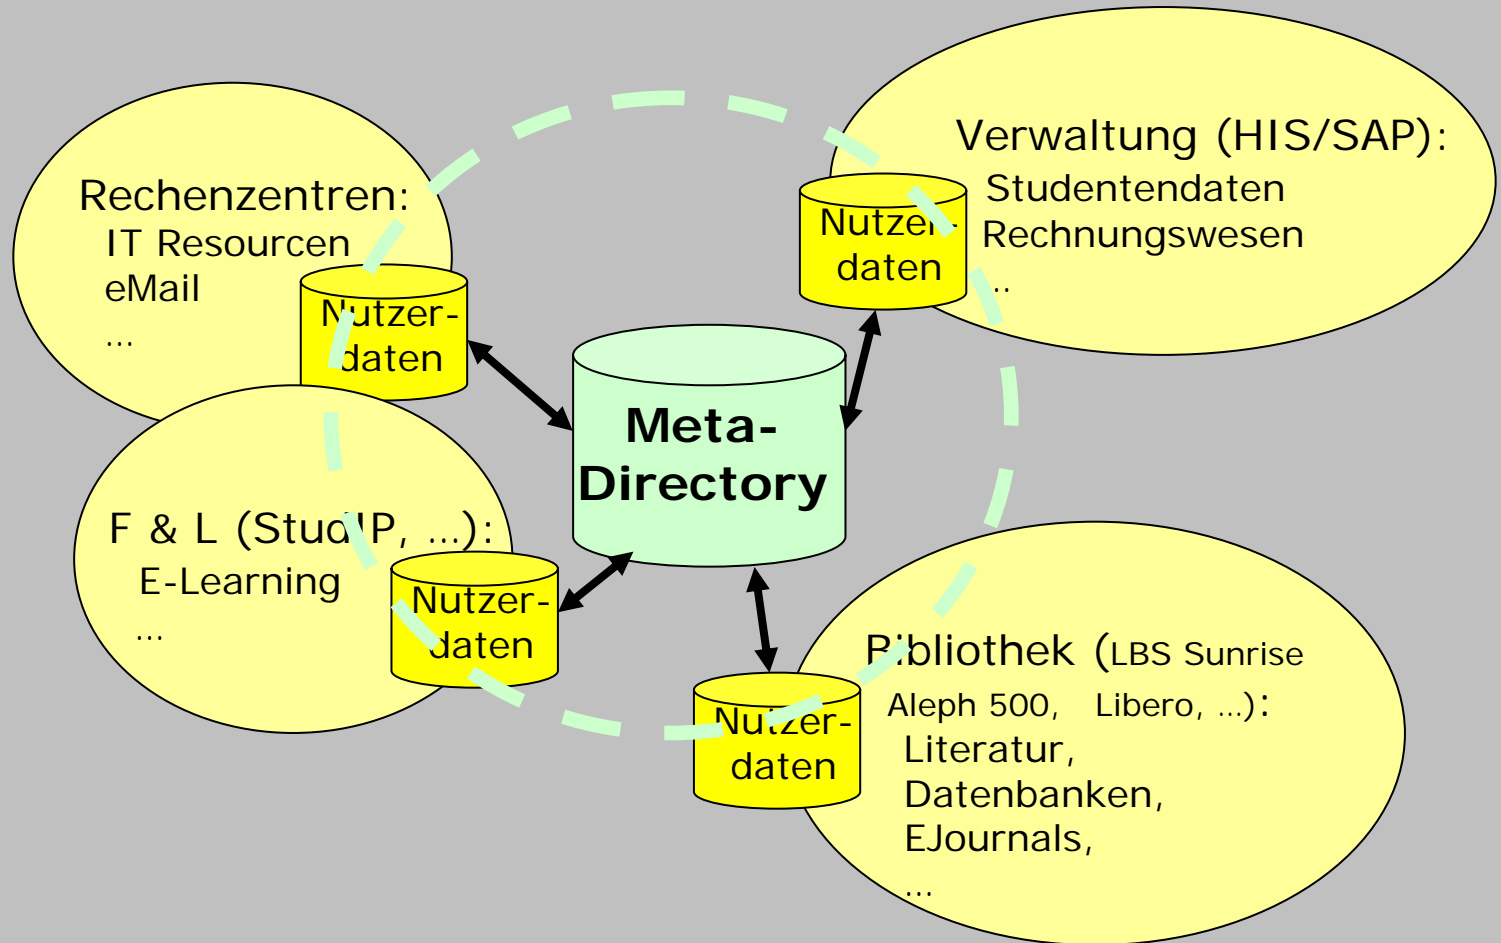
Rechenzentren:
IT Resourcen
eMail
...

Nutzer-
daten

Verwaltung (HIS/SAP):
Studentendaten
Rechnungswesen
...

Nutzer-
daten

Meta-
Directory

F & L (StudIP, ...):
E-Learning
...

Nutzer-
daten

Bibliothek (LBS Sunrise
Aleph 500, Libero, ...):
Literatur,
Datenbanken,
EJournals,
...

Nutzer-
daten